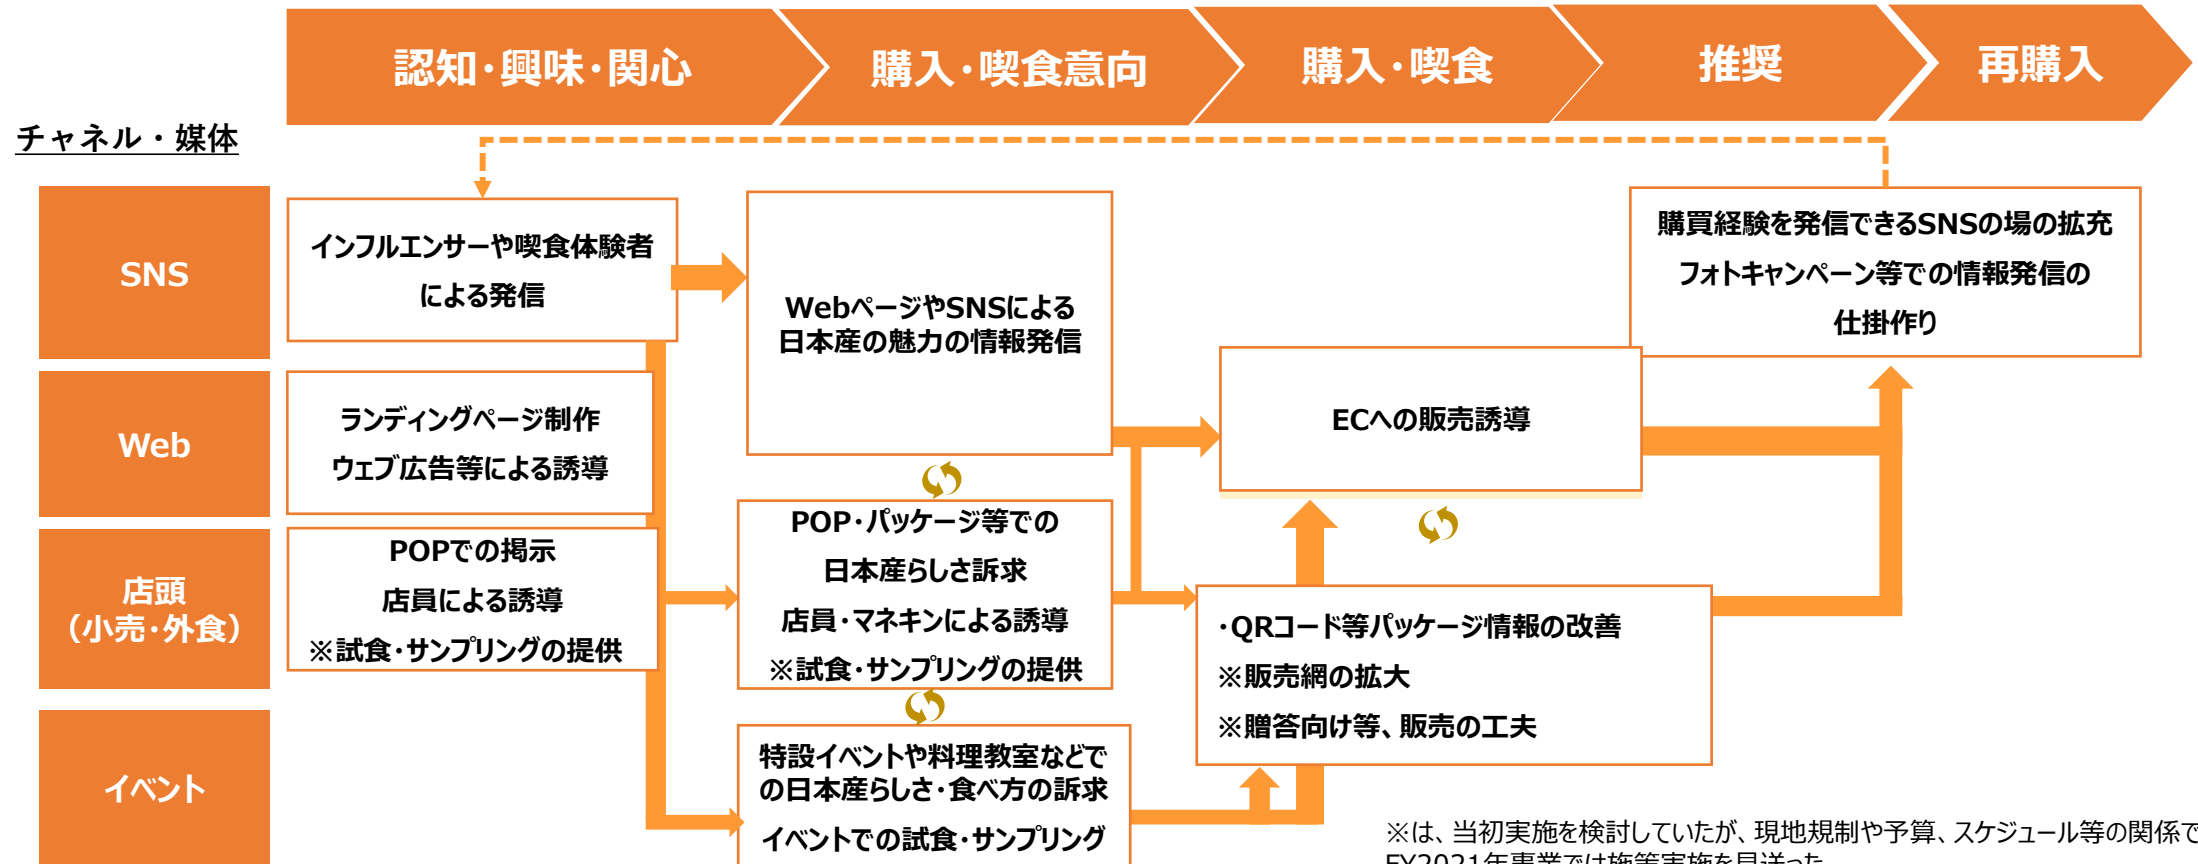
認知・興味・関心

購入・喫食意向

購入・喫食

推奨

再購入

チャネル・媒体

SNS

Web

店頭
（小売・外食）

イベント

インフルエンサーや喫食体験者による発信

WebページやSNSによる日本産の魅力の情報発信

購買経験を発信できるSNSの場の拡充
フォトキャンペーン等での情報発信の仕掛作り

ランディングページ制作
ウェブ広告等による誘導

ECへの販売誘導

POPでの掲示
店員による誘導
※試食・サンプリングの提供

POP・パッケージ等での
日本産らしさ訴求
店員・マネキンによる誘導
※試食・サンプリングの提供

・QRコード等パッケージ情報の改善
※販売網の拡大
※贈答向け等、販売の工夫

特設イベントや料理教室などでの日本産らしさ・食べ方の訴求
イベントでの試食・サンプリング

※は、当初実施を検討していたが、現地規制や予算、スケジュール等の関係で
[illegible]